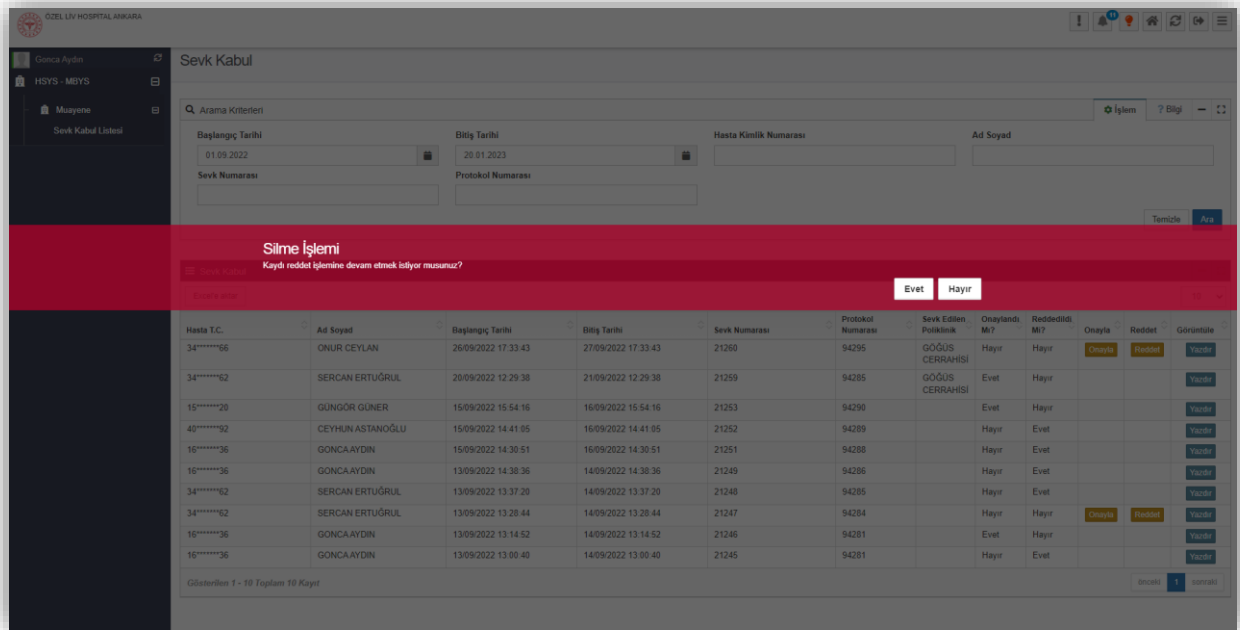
ÖZEL LİV HOSPİTAL ANKARA

11

Gonca Aydın
HSYS - MBYS
Muayene
Sevk Kabul Listesi

Sevk Kabul

Arama Kriterleri

İşlem ? Bilgi

Başlangıç Tarihi
01.09.2022
Bitiş Tarihi
20.01.2023
Hasta Kimlik Numarası
Ad Soyad
Sevk Numarası
Protokol Numarası

Temizle Ara

Silme İşlemi
Kaydı reddet işlemine devam etmek istiyor musunuz?

Evet Hayır

Sevk Kabul

Excel'e aktar

| Hasta T.C. | Ad Soyad | Başlangıç Tarihi | Bitiş Tarihi | Sevk Numarası | Protokol Numarası | Sevk Edilen Poliklinik | Onaylandı Mı? | Reddedildi Mi? | Onayla | Reddet | Görüntüle |
|---|---|---|---|---|---|---|---|---|---|---|---|
| 34*******66 | ONUR CEYLAN | 26/09/2022 17:33:43 | 27/09/2022 17:33:43 | 21260 | 94295 | GÖĞÜS CERRAHİSİ | Hayır | Hayır | Onayla | Reddet | Yazdır |
| 34*******62 | SERCAN ERTUĞRUL | 20/09/2022 12:29:38 | 21/09/2022 12:29:38 | 21259 | 94285 | GÖĞÜS CERRAHİSİ | Evet | Hayır | | | Yazdır |
| 15*******20 | GÜNGÖR GÜNER | 15/09/2022 15:54:16 | 16/09/2022 15:54:16 | 21253 | 94290 | | Evet | Hayır | | | Yazdır |
| 40*******92 | CEYHUN ASTANOĞLU | 15/09/2022 14:41:05 | 16/09/2022 14:41:05 | 21252 | 94289 | | Hayır | Evet | | | Yazdır |
| 16*******36 | GONCA AYDIN | 15/09/2022 14:30:51 | 16/09/2022 14:30:51 | 21251 | 94288 | | Hayır | Evet | | | Yazdır |
| 16*******36 | GONCA AYDIN | 13/09/2022 14:38:36 | 14/09/2022 14:38:36 | 21249 | 94286 | | Hayır | Evet | | | Yazdır |
| 34*******62 | SERCAN ERTUĞRUL | 13/09/2022 13:37:20 | 14/09/2022 13:37:20 | 21248 | 94285 | | Hayır | Evet | | | Yazdır |
| 34*******62 | SERCAN ERTUĞRUL | 13/09/2022 13:28:44 | 14/09/2022 13:28:44 | 21247 | 94284 | | Hayır | Hayır | Onayla | Reddet | Yazdır |
| 16*******36 | GONCA AYDIN | 13/09/2022 13:14:52 | 14/09/2022 13:14:52 | 21246 | 94281 | | Evet | Hayır | | | Yazdır |
| 16*******36 | GONCA AYDIN | 13/09/2022 13:00:40 | 14/09/2022 13:00:40 | 21245 | 94281 | | Hayır | Evet | | | Yazdır |

Gösterilen 1 - 10 Toplam 10 Kayıt

önceki 1 sonraki